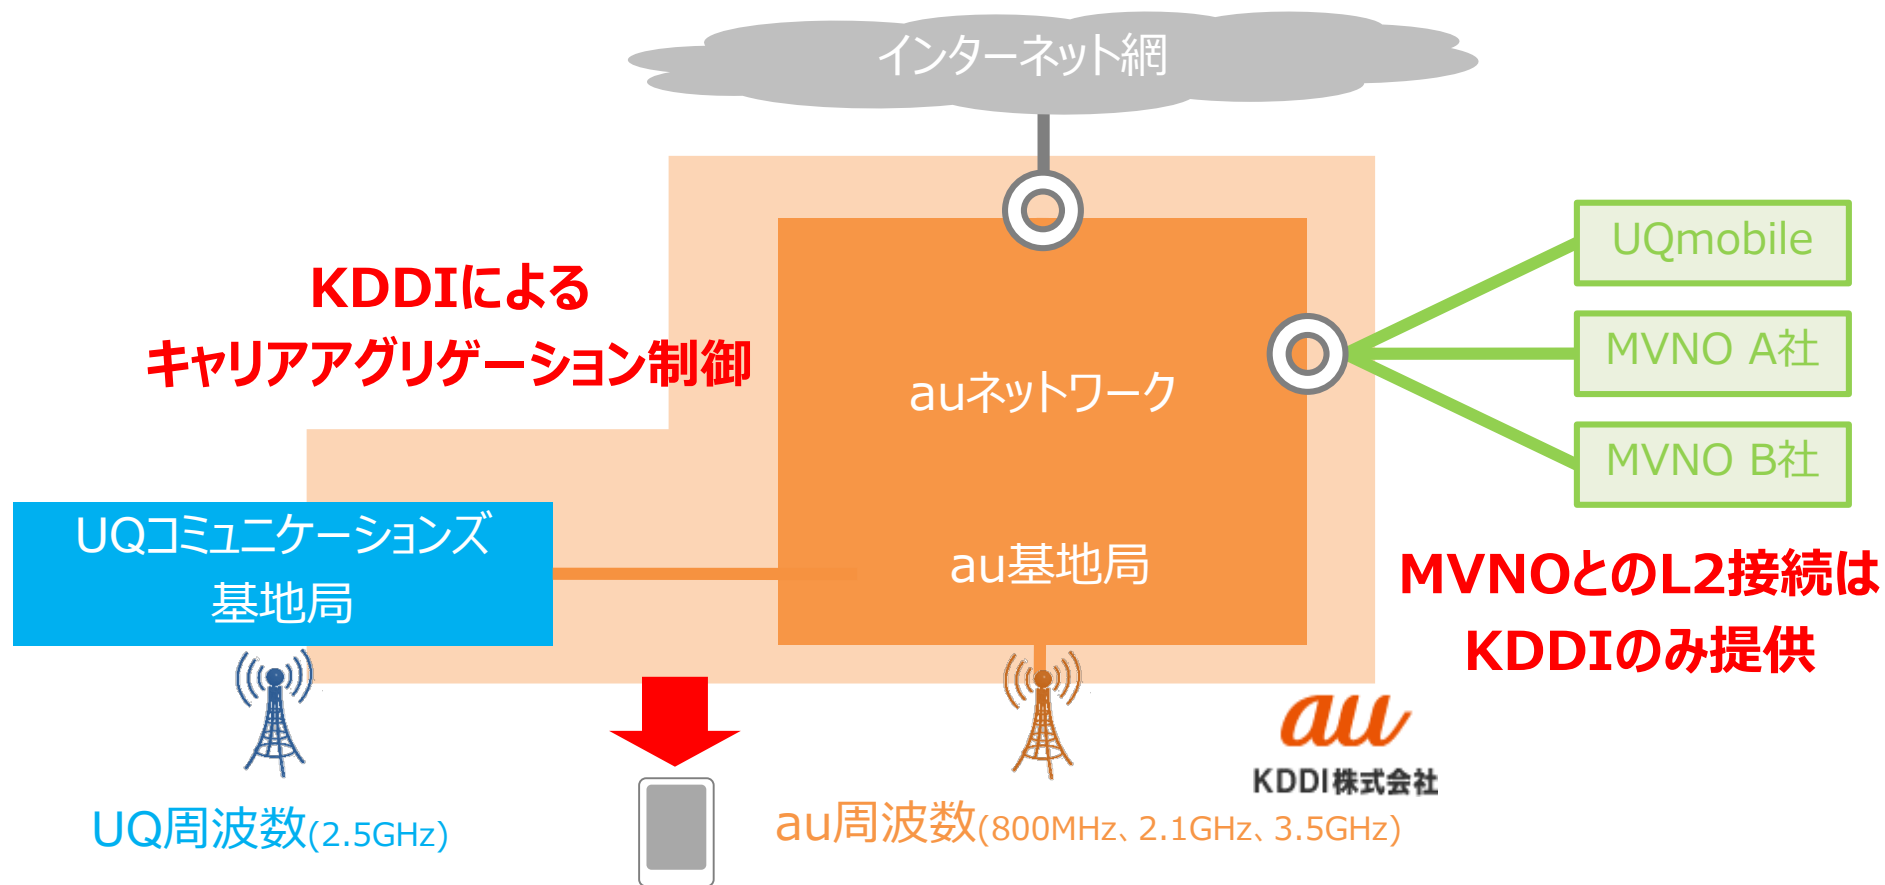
インターネット網

KDDIによる
キャリアアグリゲーション制御

auネットワーク

UQmobile

MVNO A社

MVNO B社

UQコミュニケーションズ
基地局

au基地局

MVNOとのL2接続は
KDDIのみ提供

au
KDDI株式会社

UQ周波数(2.5GHz)

au周波数(800MHz、2.1GHz、3.5GHz)